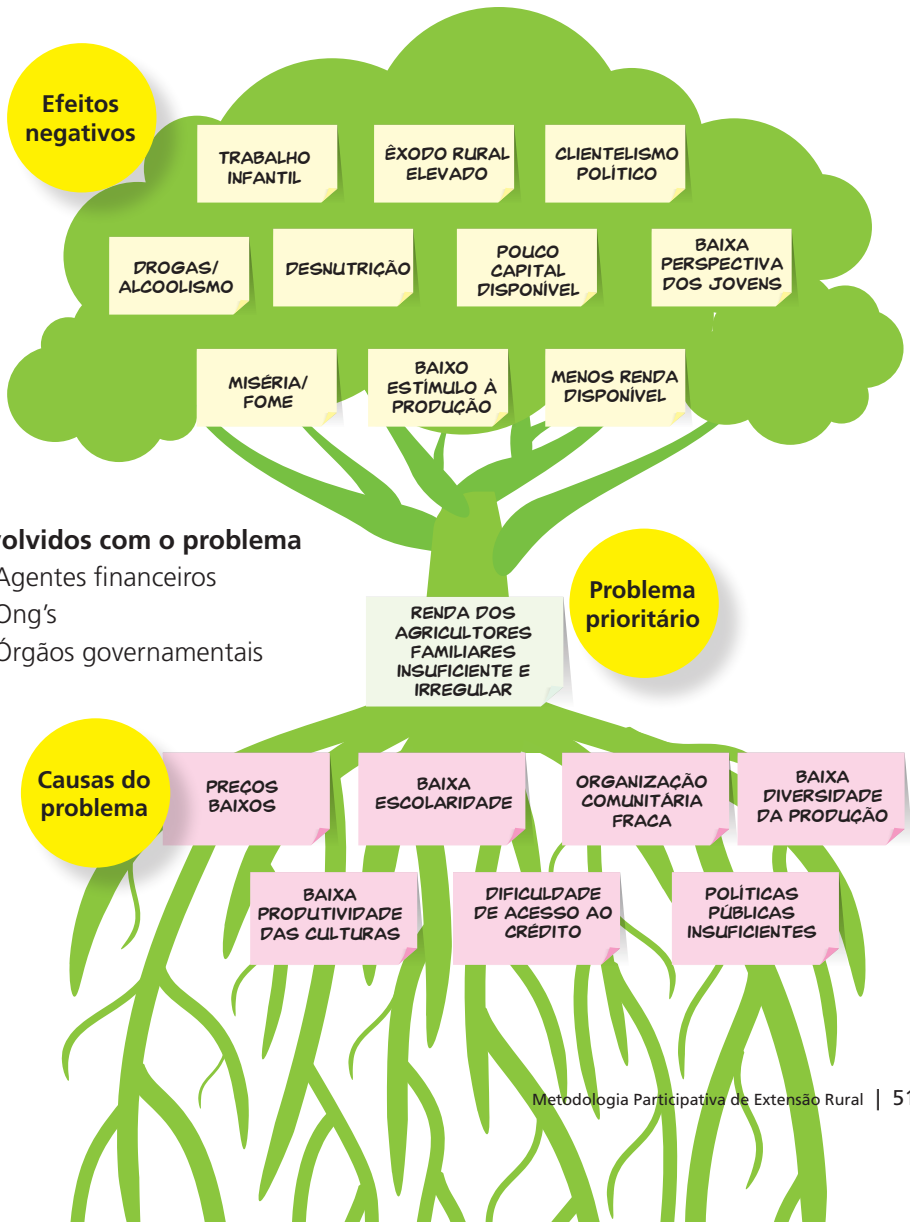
Efeitos negativos

TRABALHO INFANTIL

ÊXODO RURAL ELEVADO

CLIENTELISMO POLÍTICO

DROGAS/ ALCOOLISMO

DESNUTRIÇÃO

POUCO CAPITAL DISPONÍVEL

BAIXA PERSPECTIVA DOS JOVENS

MISÉRIA/ FOME

BAIXO ESTÍMULO À PRODUÇÃO

MENOS RENDA DISPONÍVEL

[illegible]olvidos com o problema
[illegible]Agentes financeiros
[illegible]Ong's
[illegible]Órgãos governamentais

Problema prioritário

RENDA DOS AGRICULTORES FAMILIARES INSUFICIENTE E IRREGULAR

Causas do problema

PREÇOS BAIXOS

BAIXA ESCOLARIDADE

ORGANIZAÇÃO COMUNITÁRIA FRACA

BAIXA DIVERSIDADE DA PRODUÇÃO

BAIXA PRODUTIVIDADE DAS CULTURAS

DIFICULDADE DE ACESSO AO CRÉDITO

POLÍTICAS PÚBLICAS INSUFICIENTES

Metodologia Participativa de Extensão Rural | 51